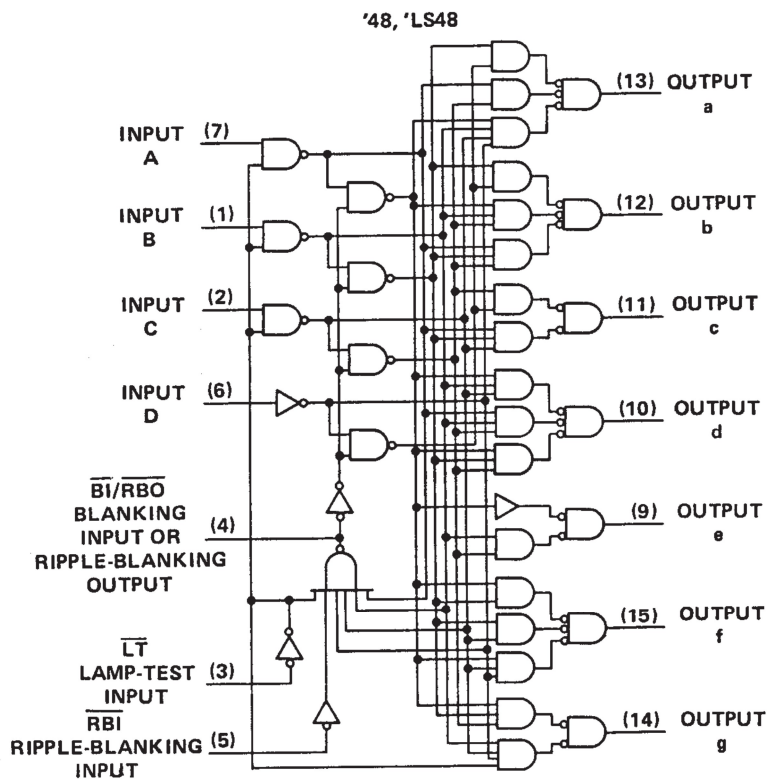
'48, 'LS48

INPUT A (7)

INPUT B (1)

INPUT C (2)

INPUT D (6)

$\overline{BI}/\overline{RBO}$ BLANKING INPUT OR RIPPLE-BLANKING OUTPUT (4)

$\overline{LT}$ LAMP-TEST INPUT (3)

$\overline{RBI}$ RIPPLE-BLANKING INPUT (5)

(13) OUTPUT a

(12) OUTPUT b

(11) OUTPUT c

(10) OUTPUT d

(9) OUTPUT e

(15) OUTPUT f

(14) OUTPUT g